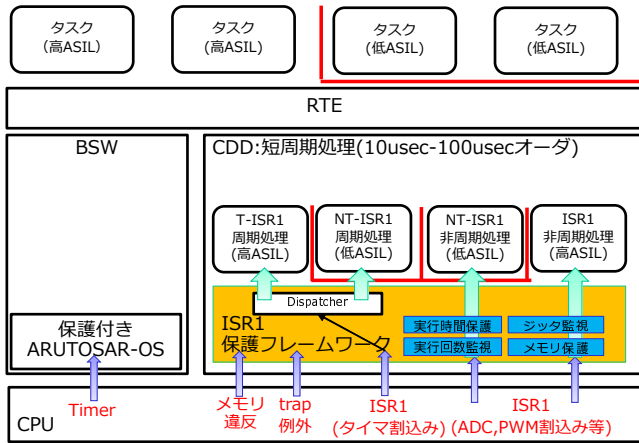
タスク
(高ASIL)

タスク
(高ASIL)

タスク
(低ASIL)

タスク
(低ASIL)

RTE

BSW

保護付き
ARUTOSAR-OS

CDD:短周期処理(10usec-100usecオーダ)

T-ISR1
周期処理
(高ASIL)

NT-ISR1
周期処理
(低ASIL)

NT-ISR1
非周期処理
(低ASIL)

ISR1
非周期処理
(高ASIL)

Dispatcher

ISR1
保護フレームワーク

実行時間保護

ジッタ監視

実行回数監視

メモリ保護

CPU

Timer

メモリ
違反

trap
例外

ISR1
(タイマ割込み)

ISR1
(ADC,PWM割込み等)